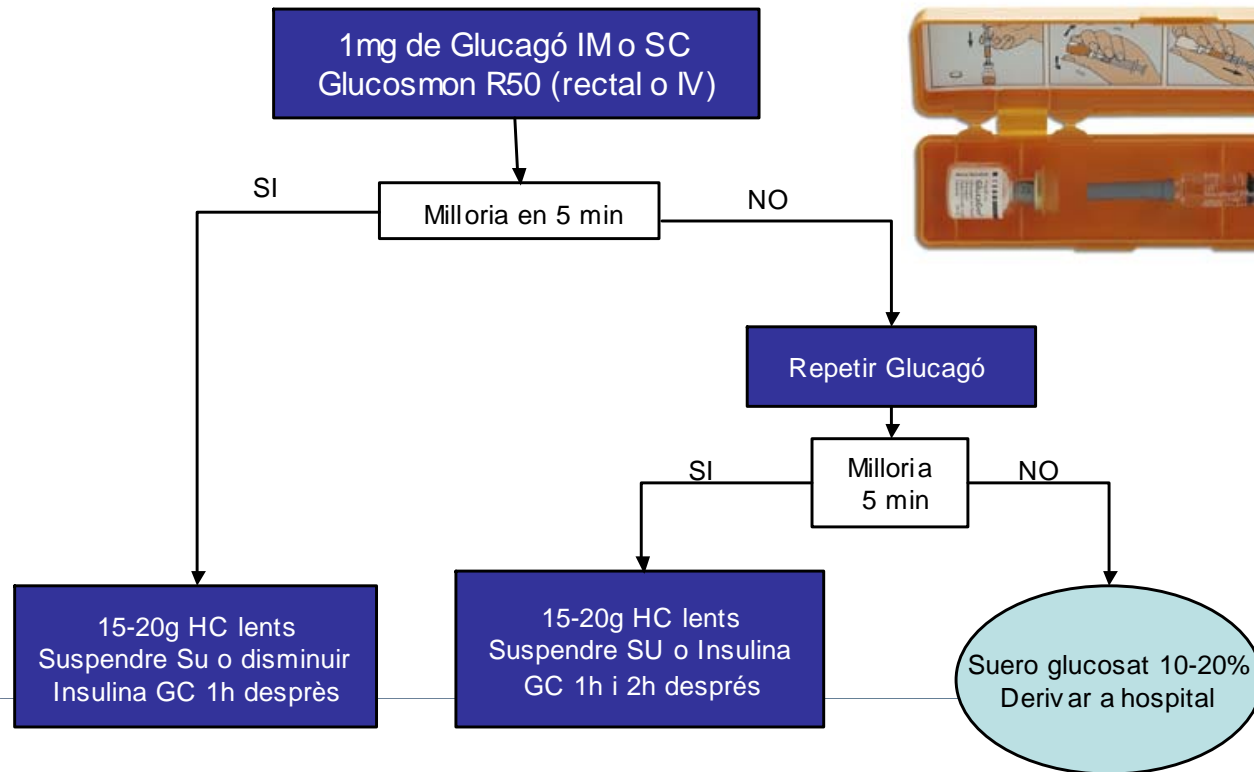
1mg de Glucagó IM o SC
Glucosmon R50 (rectal o IV)

SI

Milloria en 5 min

NO

Repetir Glucagó

SI

Milloria
5 min

NO

15-20g HC lents
Suspendre Su o disminuir
Insulina GC 1h desprès

15-20g HC lents
Suspendre SU o Insulina
GC 1h i 2h després

Suero glucosat 10-20%
Derivar a hospital